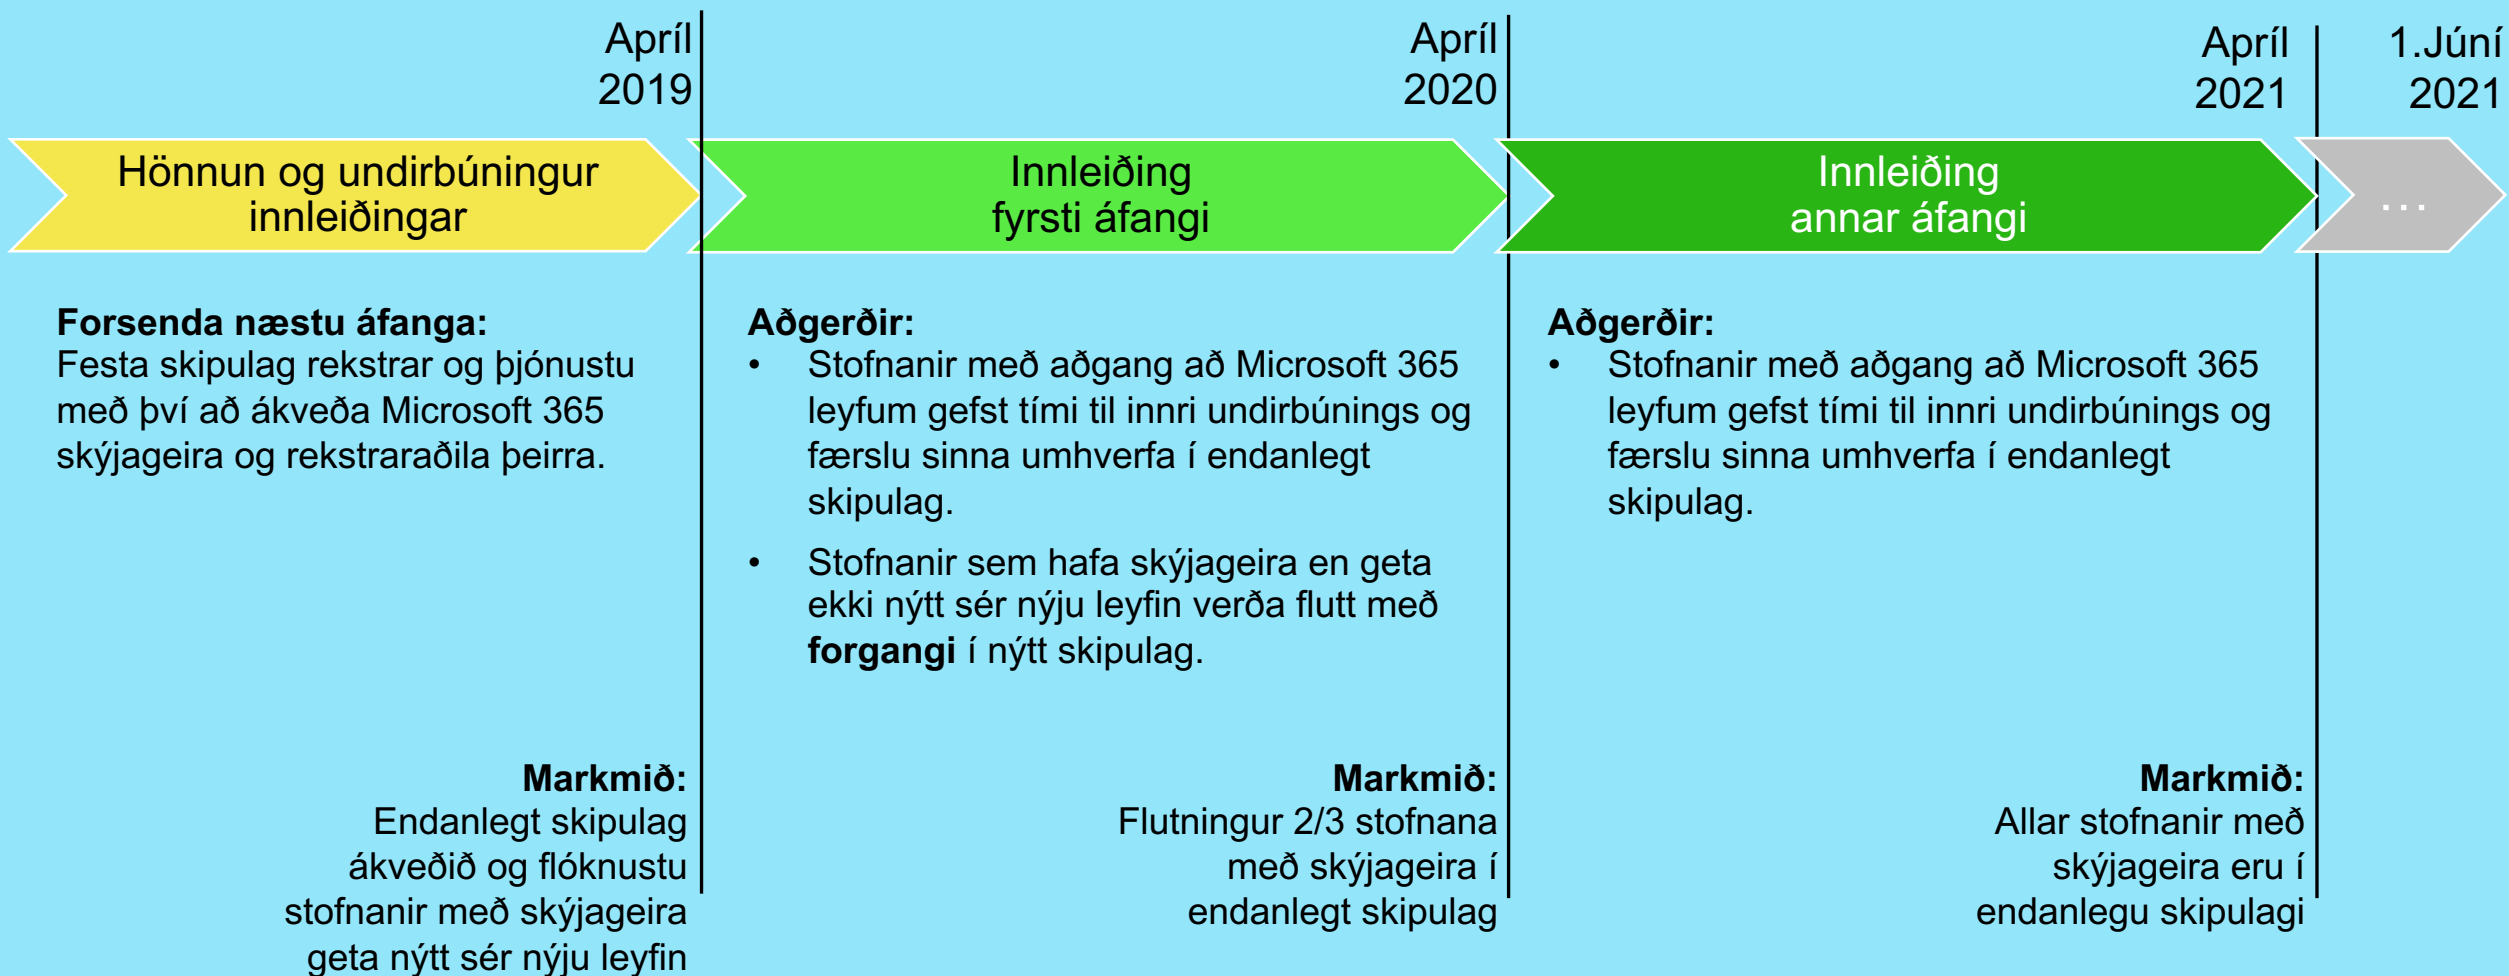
Apríl 2019

Apríl 2020

Apríl 2021

1.Júní 2021

Hönnun og undirbúningur innleiðingar

Innleiðing fyrsti áfangi

Innleiðing annar áfangi

...

**Forsenda næstu áfanga:**
Festa skipulag rekstrar og þjónustu með því að ákveða Microsoft 365 skýjageira og rekstraraðila þeirra.

**Aðgerðir:**
• Stofnanir með aðgang að Microsoft 365 leyfum gefst tími til innri undirbúnings og færslu sinna umhverfa í endanlegt skipulag.
• Stofnanir sem hafa skýjageira en geta ekki nýtt sér nýju leyfin verða flutt með **forgangi** í nýtt skipulag.

**Aðgerðir:**
• Stofnanir með aðgang að Microsoft 365 leyfum gefst tími til innri undirbúnings og færslu sinna umhverfa í endanlegt skipulag.

**Markmið:**
Endanlegt skipulag ákveðið og flóknustu stofnanir með skýjageira geta nýtt sér nýju leyfin

**Markmið:**
Flutningur 2/3 stofnana með skýjageira í endanlegt skipulag

**Markmið:**
Allar stofnanir með skýjageira eru í endanlegu skipulagi